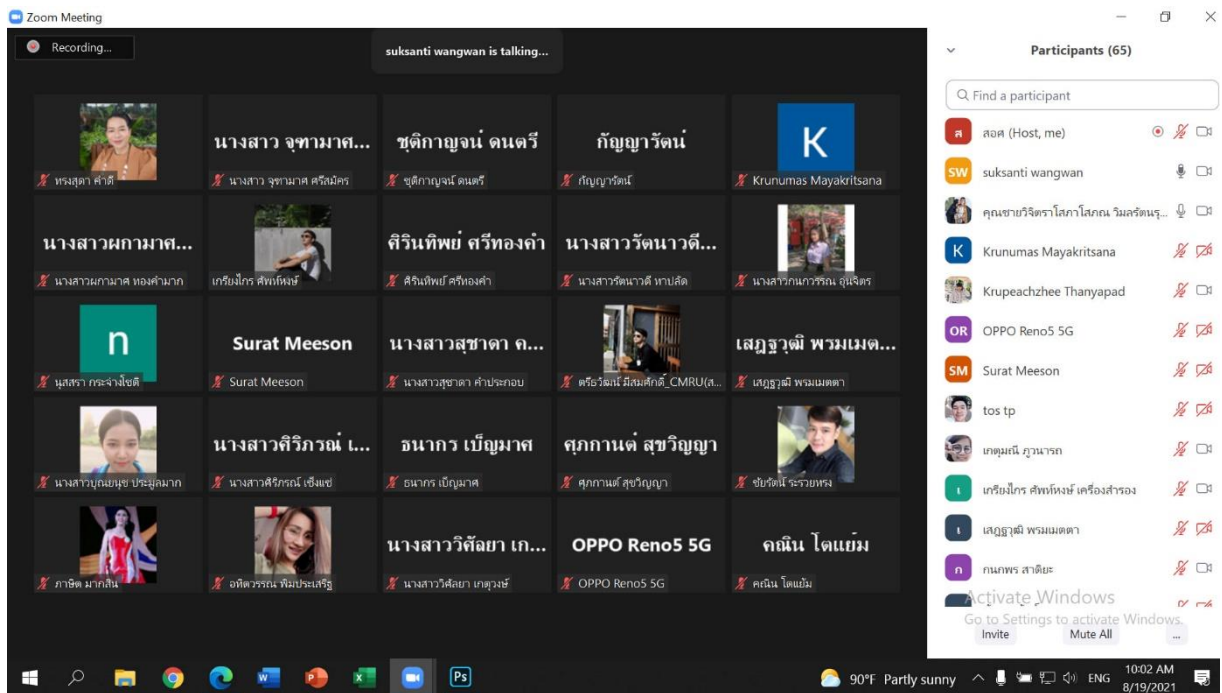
Zoom Meeting

Recording...

suksanti wangwan is talking...

ทรงสุดา คำดี

นางสาว จุฑามาศ...
นางสาว จุฑามาศ ศรีสมัคร

ชุติกาญจน์ ดนตรี
ชุติกาญจน์ ดนตรี

กัญญารัตน์
กัญญารัตน์

K
Krunumas Mayakritsana

นางสาวผกามาศ...
นางสาวผกามาศ ทองคำมาก

เกรียงไกร ศัพท์หงษ์

ศิรินทิพย์ ศรีทองคำ
ศิรินทิพย์ ศรีทองคำ

นางสาวรัตนาวดี...
นางสาวรัตนาวดี หาปลัด

นางสาวกนกวรรณ อุ่นจิตร

n
นุสรา กระจ่างโชติ

Surat Meeson
Surat Meeson

นางสาวสุชาดา ค...
นางสาวสุชาดา คำประกอบ

ศรีธวัฒน์ มีสมศักดิ์_CMRU(ส...

เสฏฐวุฒิ พรมเมต...
เสฏฐวุฒิ พรมเมตตา

นางสาวบุญยนุช ประมูลมาก

นางสาวศิริภรณ์ เ...
นางสาวศิริภรณ์ เชิงแช่

ธนากร เบ็ญมาศ
ธนากร เบ็ญมาศ

ศุภกานต์ สุขวิญญา
ศุภกานต์ สุขวิญญา

ชัยรัตน์ ระรวยทรง

ภาษิต มากสิน

อทิตวรรณ พิมประเสริฐ

นางสาววิศัลยา เก...
นางสาววิศัลยา เกตุวงษ์

OPPO Reno5 5G
OPPO Reno5 5G

คณิน โตแย้ม
คณิน โตแย้ม

Participants (65)

Find a participant

สอศ (Host, me)
suksanti wangwan
คุณชายวิจิตราโสภาโสภณ วิมลรัตนรุ...
Krunumas Mayakritsana
Krupeachzhee Thanyapad
OPPO Reno5 5G
Surat Meeson
tos tp
เกตุมณี ภูนารถ
เกรียงไกร ศัพท์หงษ์ เครื่องสำรอง
เสฏฐวุฒิ พรมเมตตา
กนกพร สาติยะ

Activate Windows
Go to Settings to activate Windows.

Invite
Mute All
...

90°F Partly sunny
ENG
10:02 AM
8/19/2021